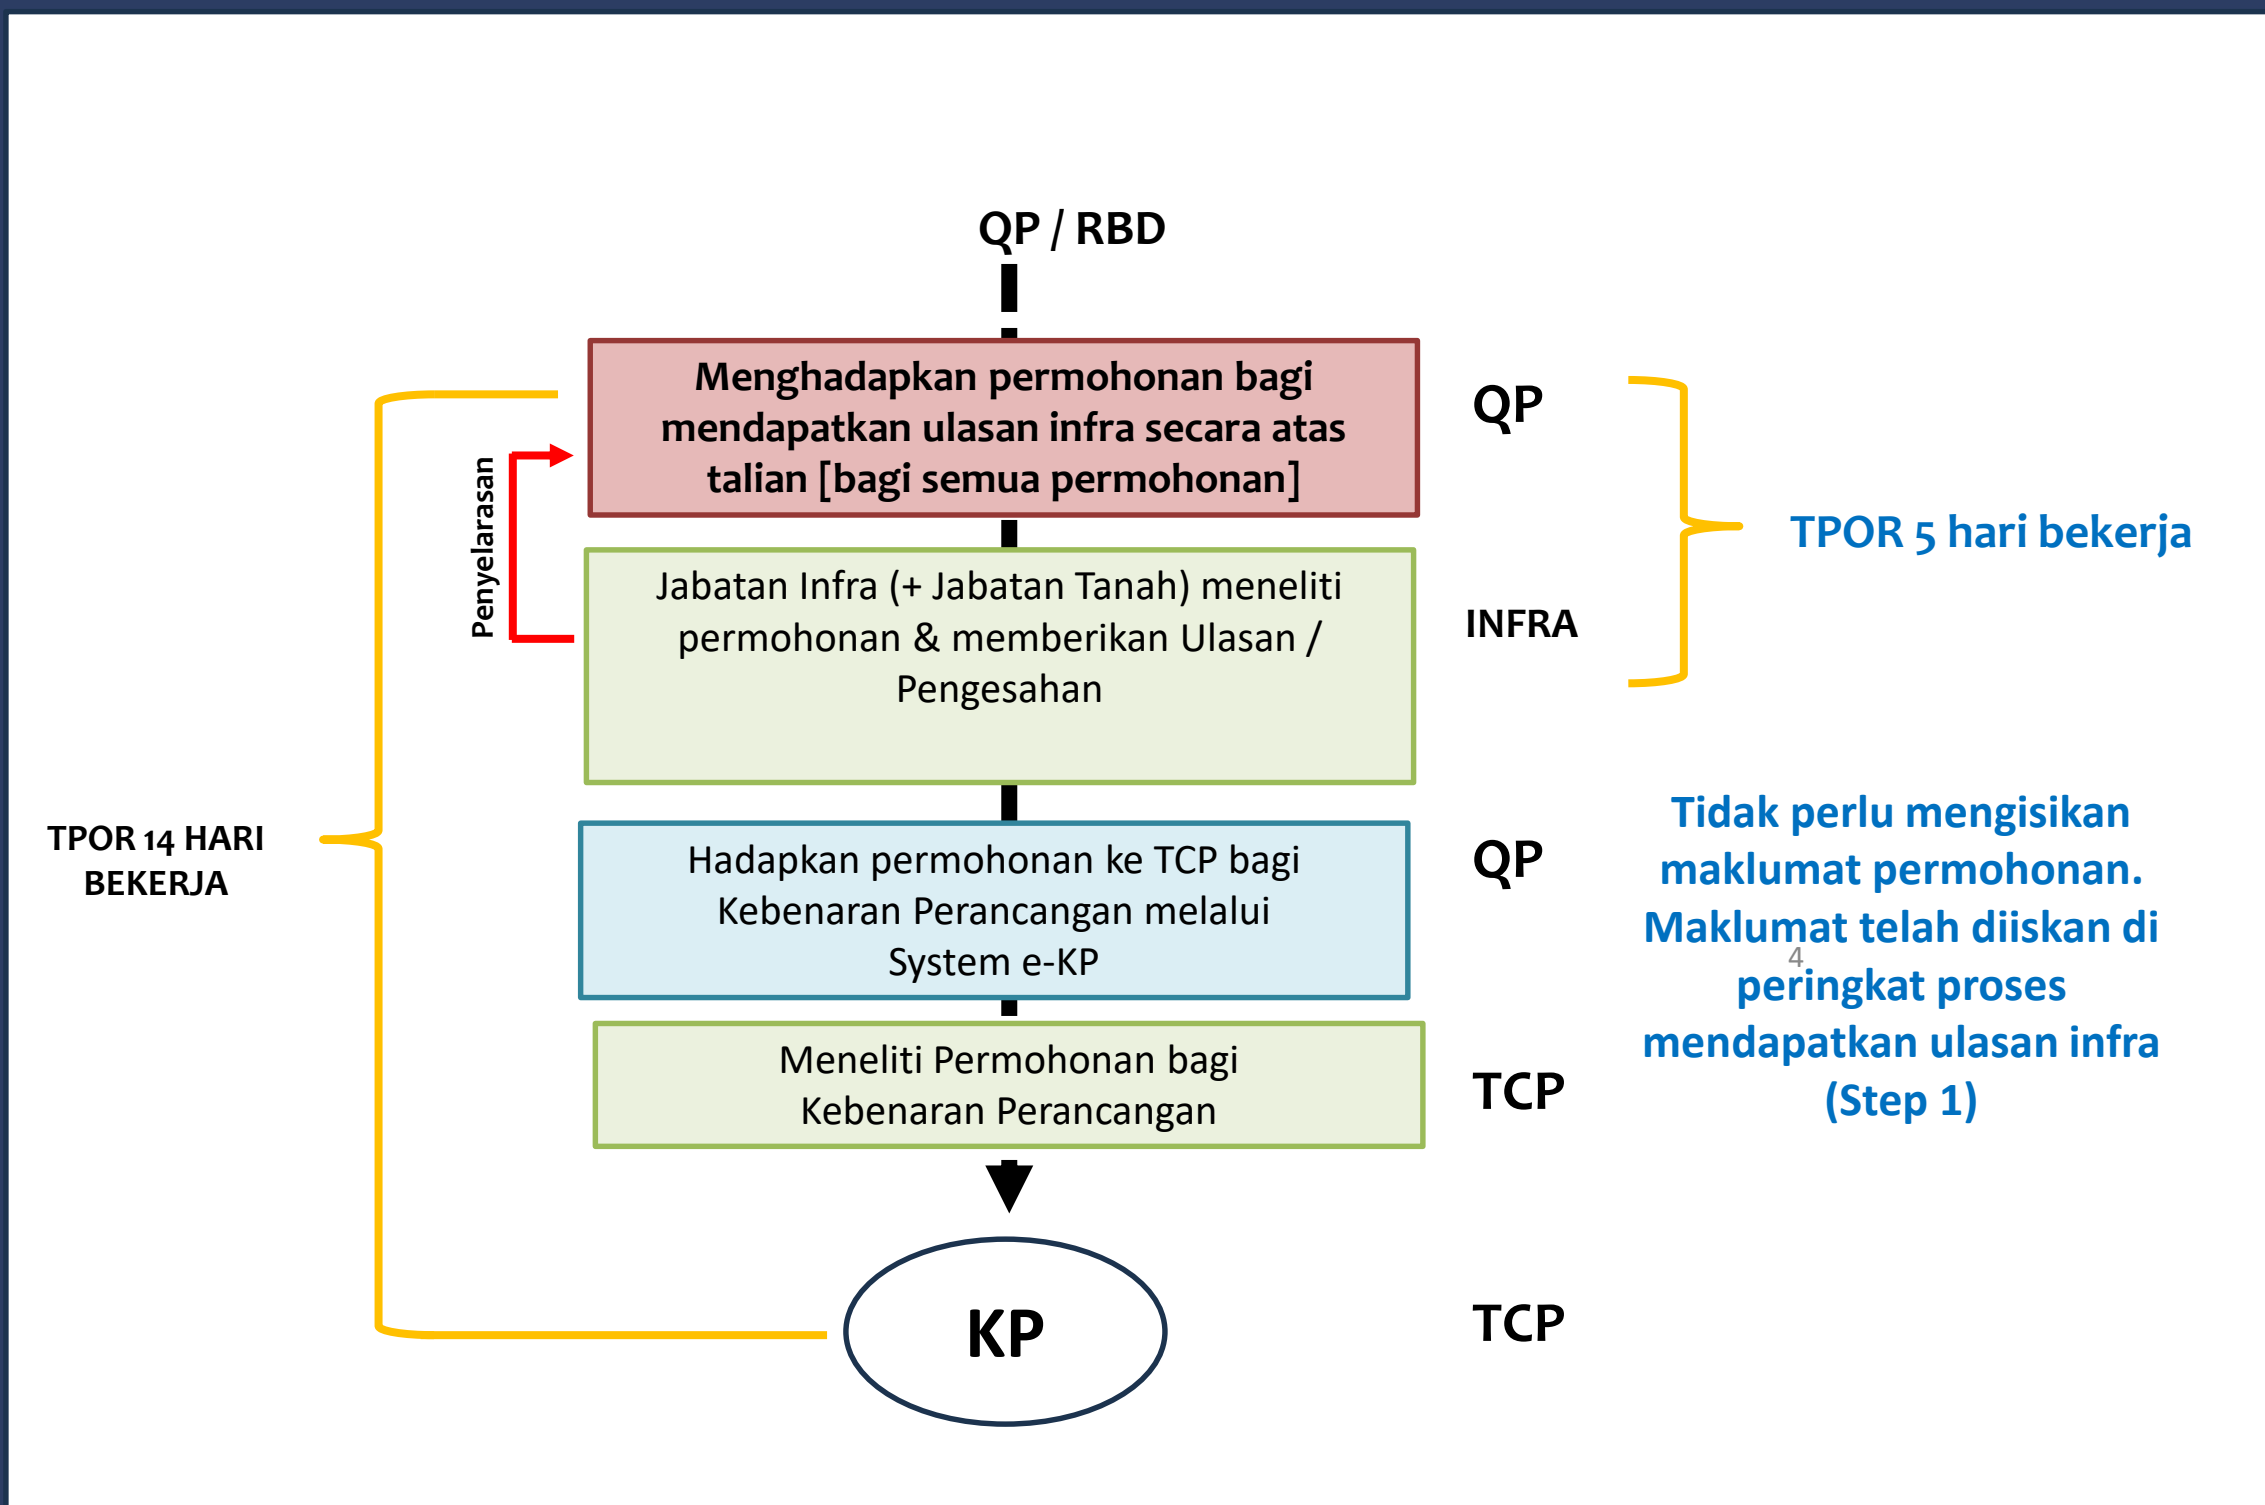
QP / RBD

Menghadapkan permohonan bagi mendapatkan ulasan infra secara atas talian [bagi semua permohonan]

QP

Penyelarasan

TPOR 5 hari bekerja

Jabatan Infra (+ Jabatan Tanah) meneliti permohonan & memberikan Ulasan / Pengesahan

INFRA

TPOR 14 HARI BEKERJA

Hadapkan permohonan ke TCP bagi Kebenaran Perancangan melalui System e-KP

QP

Tidak perlu mengisikan maklumat permohonan. Maklumat telah diiskan di peringkat proses mendapatkan ulasan infra (Step 1)

4

Meneliti Permohonan bagi Kebenaran Perancangan

TCP

KP

TCP